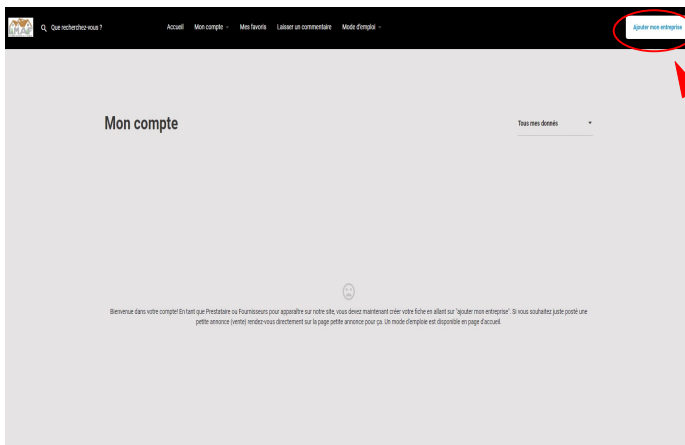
Que recherchez-vous ?

Accueil Mon compte Mes favoris Laisser un commentaire Mode d'emploi

Ajouter mon entreprise

Mon compte

Tous mes donnés

Bienvenue dans votre compte! En tant que Prestataire ou Fournisseurs pour apparaître sur notre site, vous devez maintenant créer votre fiche en allant sur "ajouter mon entreprise". Si vous souhaitez juste posté une petite annonce (vente) rendez-vous directement sur la page petite annonce pour ça. Un mode d'emploie est disponible en page d'accueil.